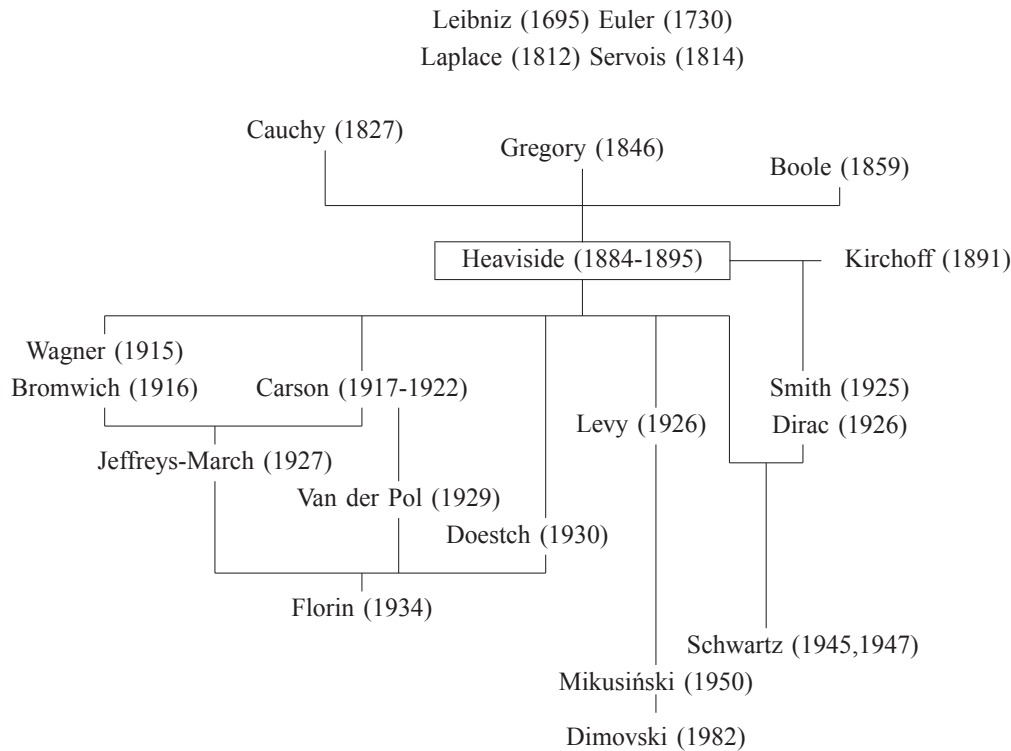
Leibniz (1695) Euler (1730)
Laplace (1812) Servois (1814)

Cauchy (1827)
Gregory (1846)
Boole (1859)

Heaviside (1884-1895)
Kirchoff (1891)

Wagner (1915)
Bromwich (1916)
Carson (1917-1922)
Smith (1925)
Dirac (1926)
Levy (1926)
Jeffreys-March (1927)
Van der Pol (1929)
Doestch (1930)
Florin (1934)
Schwartz (1945,1947)
Mikusiński (1950)
Dimovski (1982)